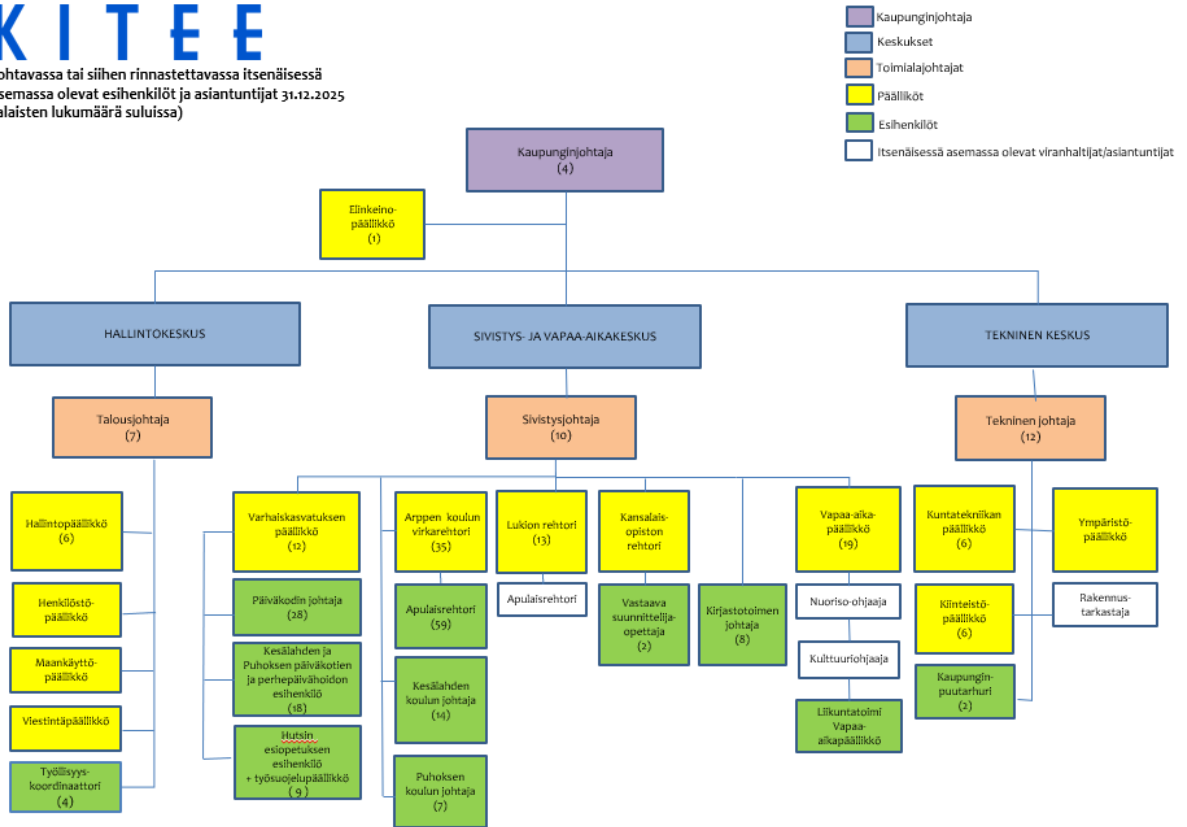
KITEE

ohtavassa tai siihen rinnastettavassa itsenäisessä asemassa olevat esihenkilöt ja asiantuntijat 31.12.2025 alaisten lukumäärä suluissa)

Kaupunginjohtaja
Keskukset
Toimialajohtajat
Päälliköt
Esihenkilöt
Itsenäisessä asemassa olevat viranhaltijat/asiantuntijat

Kaupunginjohtaja (4)

Elinkeinopäällikkö (1)

HALLINTOKESKUS

SIVISTYS- JA VAPAA-AIKAKESKUS

TEKNINEN KESKUS

Talousjohtaja (7)

Sivistysjohtaja (10)

Tekninen johtaja (12)

Hallintopäällikkö (6)

Henkilöstöpäällikkö

Maankäyttöpäällikkö

Viestintäpäällikkö

Työllisyyskoordinaattori (4)

Varhaiskasvatuksen päällikkö (12)

Päiväkodin johtaja (28)

Kesälahden ja Puhoksen päiväkotien ja perhepäivähoidon esihenkilö (18)

Hutsin esiopetuksen esihenkilö + työsuojelupäällikkö ( 9 )

Arppen koulun virkarehtori (35)

Apulaisrehtori (59)

Kesälahden koulun johtaja (14)

Puhoksen koulun johtaja (7)

Lukion rehtori (13)

Apulaisrehtori

Kansalaisopiston rehtori

Vastaava suunnittelijaopettaja (2)

Kirjastotoimen johtaja (8)

Vapaa-aikapäällikkö (19)

Nuoriso-ohjaaja

Kulttuuriohjaaja

Liikuntatoimi Vapaa-aikapäällikkö

Kuntatekniikan päällikkö (6)

Kiinteistöpäällikkö (6)

Kaupungin-puutarhuri (2)

Ympäristöpäällikkö

Rakennustarkastaja